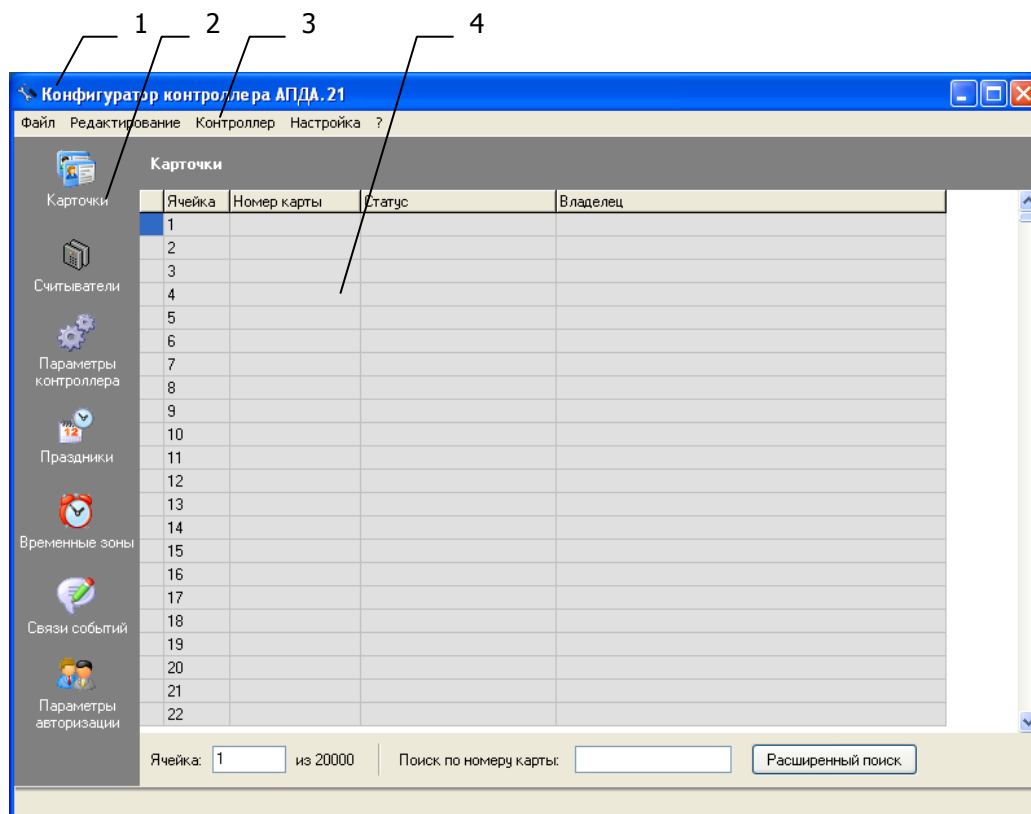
1 2 3 4

Конфигуратор контроллера АПДА.21

Файл Редактирование Контроллер Настройка ?

Карточки

Считыватели

Параметры контроллера

Праздники

Временные зоны

Связи событий

Параметры авторизации

Карточки

| Ячейка | Номер карты | Статус | Владелец |
|---|---|---|---|
| 1 | | | |
| 2 | | | |
| 3 | | | |
| 4 | | | |
| 5 | | | |
| 6 | | | |
| 7 | | | |
| 8 | | | |
| 9 | | | |
| 10 | | | |
| 11 | | | |
| 12 | | | |
| 13 | | | |
| 14 | | | |
| 15 | | | |
| 16 | | | |
| 17 | | | |
| 18 | | | |
| 19 | | | |
| 20 | | | |
| 21 | | | |
| 22 | | | |

Ячейка: 1 из 20000 Поиск по номеру карты: Расширенный поиск